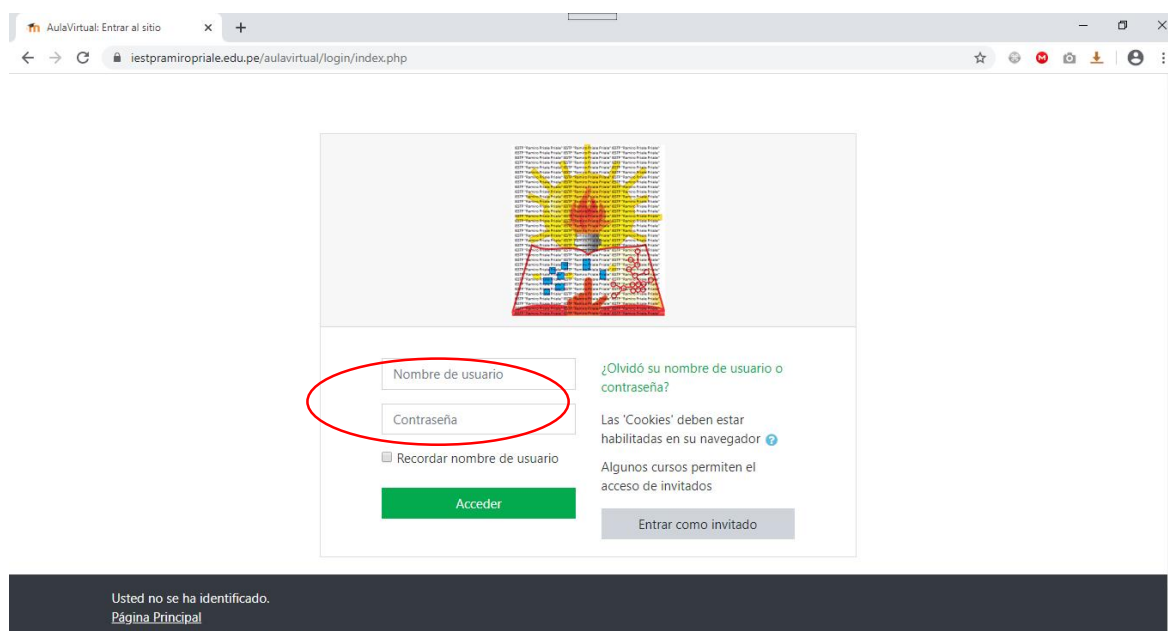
AulaVirtual: Entrar al sitio
iestpramiropriale.edu.pe/aulavirtual/login/index.php

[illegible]

Nombre de usuario
Contraseña
Recordar nombre de usuario
Acceder

¿Olvidó su nombre de usuario o contraseña?

Las 'Cookies' deben estar habilitadas en su navegador

Algunos cursos permiten el acceso de invitados

Entrar como invitado

Usted no se ha identificado.
Página Principal